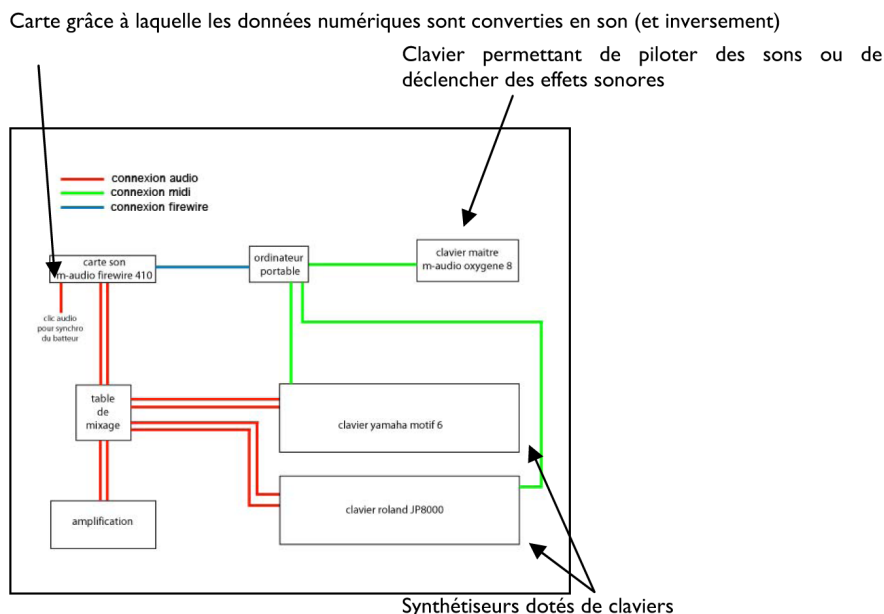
Carte grâce à laquelle les données numériques sont converties en son (et inversement)

Clavier permettant de piloter des sons ou de déclencher des effets sonores

connexion audio
connexion midi
connexion firewire

carte son
m-audio firewire 410

ordinateur portable

clavier maitre
m-audio oxygene 8

clic audio pour synchro du batteur

table de mixage

clavier yamaha motif 6

clavier roland JP8000

amplification

Synthétiseurs dotés de claviers